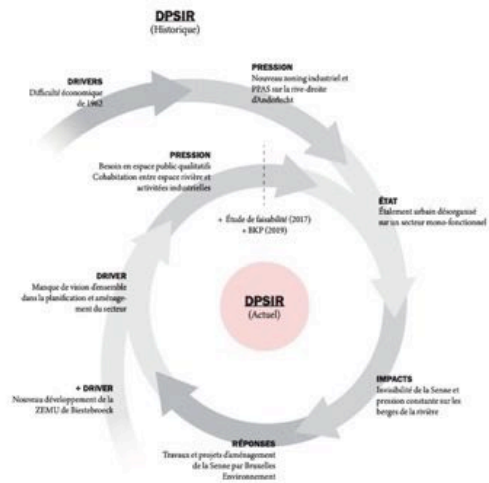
DPSIR
(Historique)

DRIVERS
Difficulté économique de 1962

PRESSION
Nouveau zoning industriel et PPAS sur la rive droite d'Anderlecht

PRESSION
Besoin en espace public qualitatifs
Cohabitation entre espace rivière et activités industrielles

+ Étude de faisabilité (2017)
+ BKP (2019)

ÉTAT
Étalement urbain désorganisé sur un secteur mono-fonctionnel

DRIVER
Manque de vision d'ensemble dans la planification et aménagement du secteur

DPSIR
(Actuel)

+ DRIVER
Nouveau développement de la ZEMU de Biestebroeck

IMPACTS
Invisibilité de la Senne et pression constante sur les berges de la rivière

RÉPONSES
Travaux et projets d'aménagement de la Senne par Bruxelles Environnement